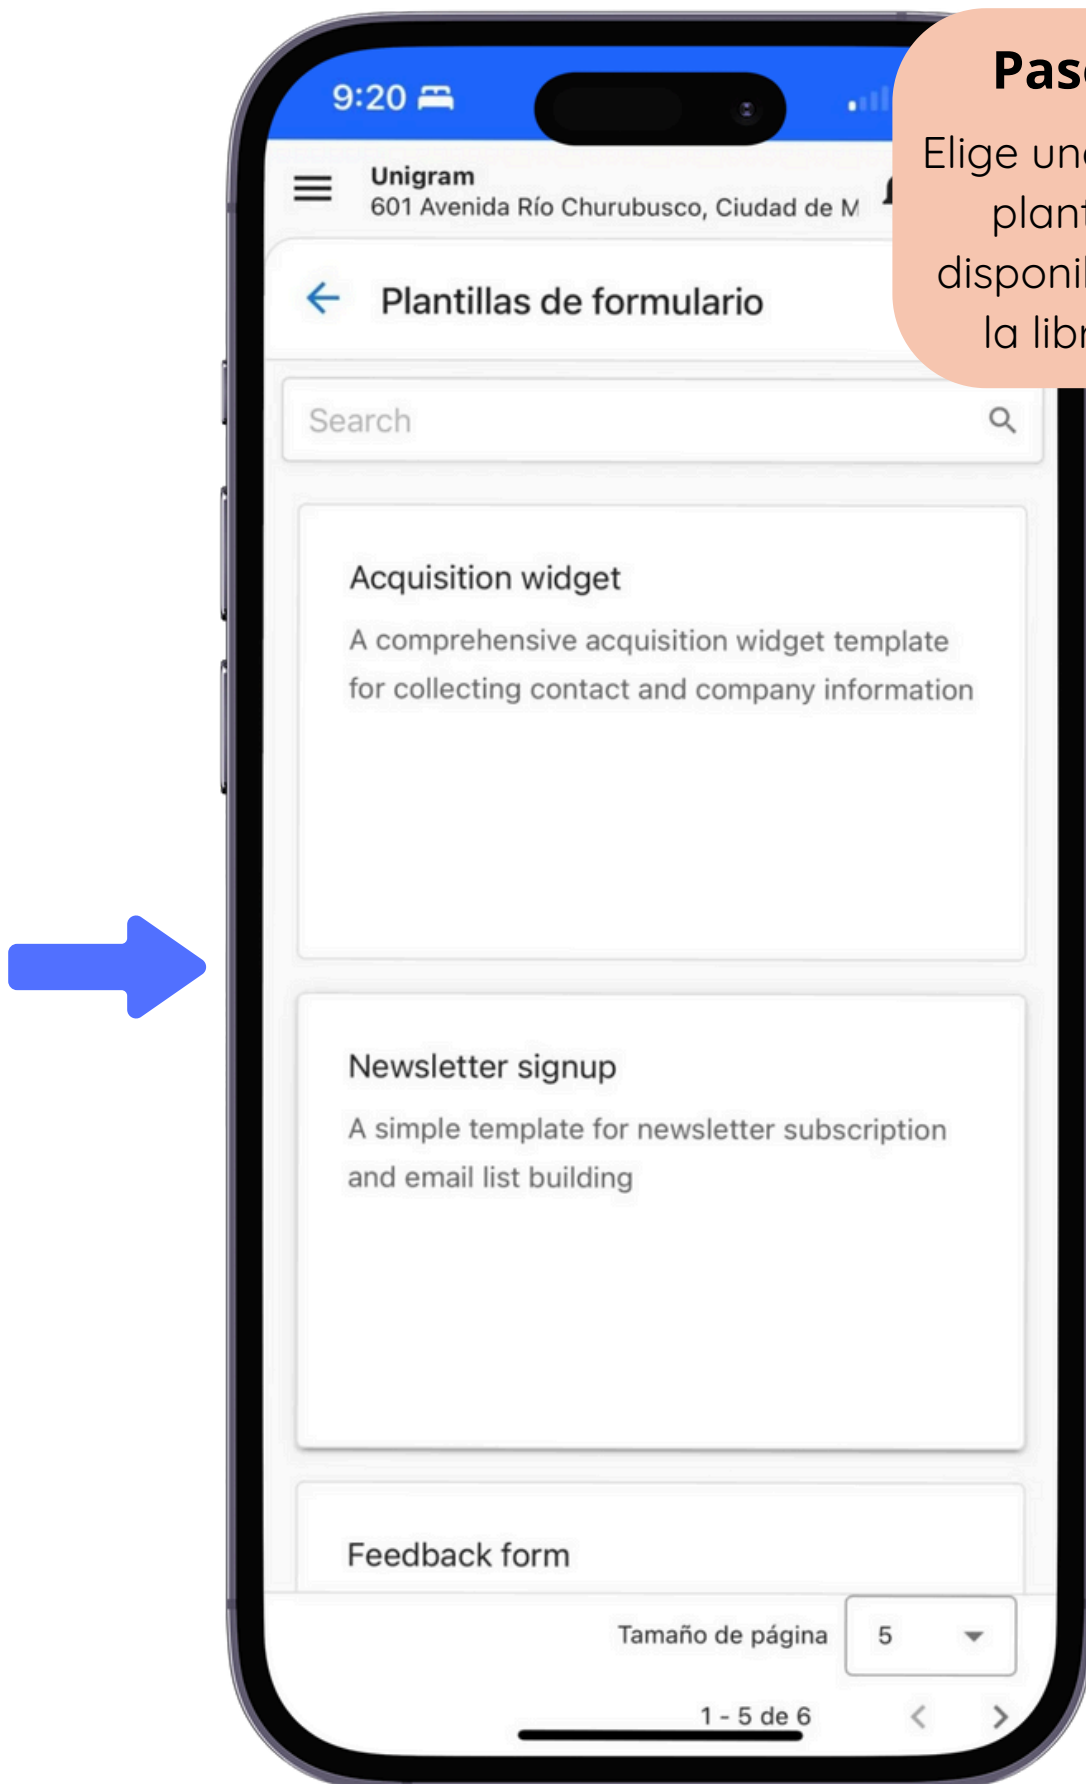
9:20

Pas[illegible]

Elige un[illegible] plant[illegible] disponi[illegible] la libr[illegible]

Unigram
601 Avenida Río Churubusco, Ciudad de M

Plantillas de formulario

Search

Acquisition widget

A comprehensive acquisition widget template for collecting contact and company information

Newsletter signup

A simple template for newsletter subscription and email list building

Feedback form

Tamaño de página 5

1 - 5 de 6